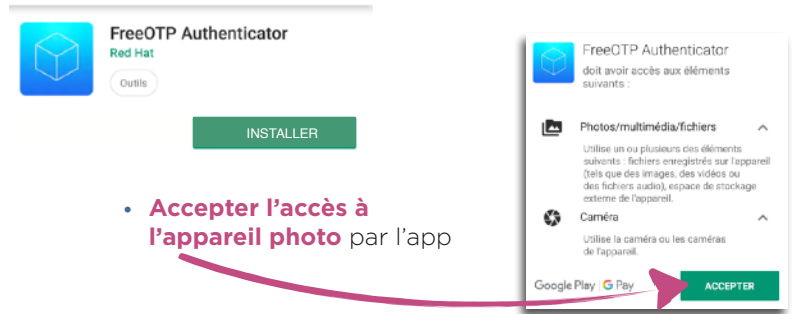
FreeOTP Authenticator
Red Hat
Outils
INSTALLER

• Accepter l'accès à l'appareil photo par l'app

FreeOTP Authenticator
doit avoir accès aux éléments suivants :

Photos/multimédia/fichiers
Utilise un ou plusieurs des éléments suivants : fichiers enregistrés sur l'appareil (tels que des images, des vidéos ou des fichiers audio), espace de stockage externe de l'appareil.

Caméra
Utilise la caméra ou les caméras de l'appareil.

Google Play | G Pay
ACCEPTER